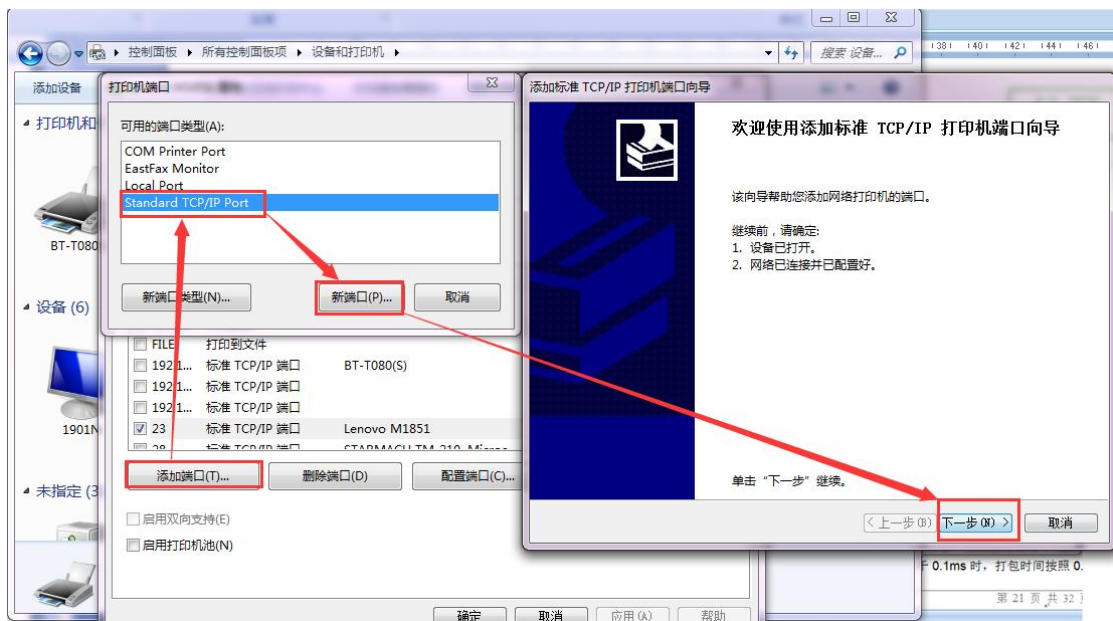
控制面板 ▸ 所有控制面板项 ▸ 设备和打印机 ▸
搜索 设备...
添加设备
打印机和
BT-T080
设备 (6)
1901N
未指定 (3

打印机端口
可用的端口类型(A):
COM Printer Port
EastFax Monitor
Local Port
Standard TCP/IP Port
新端口类型(N)...
新端口(P)...
取消

| | | |
|---|---|---|
| FILE | 打印到文件 | |
| 192... | 标准 TCP/IP 端口 | BT-T080(S) |
| 192... | 标准 TCP/IP 端口 | |
| 192... | 标准 TCP/IP 端口 | |
| 23 | 标准 TCP/IP 端口 | Lenovo M1851 |
| 28 | 标准 TCP/IP 端口 | STARMACH TM-210 Micro |

添加端口(T)...
删除端口(D)
配置端口(C)...
启用双向支持(E)
启用打印机池(N)
确定
取消
应用(A)
帮助

添加标准 TCP/IP 打印机端口向导
欢迎使用添加标准 TCP/IP 打印机端口向导
该向导帮助您添加网络打印机的端口。
继续前，请确定:
1. 设备已打开。
2. 网络已连接并已配置好。
单击“下一步”继续。
< 上一步(B)
下一步(N) >
取消

138 140 142 144 146
0.1ms 时，打包时间按照 0.
第 21 页 共 32